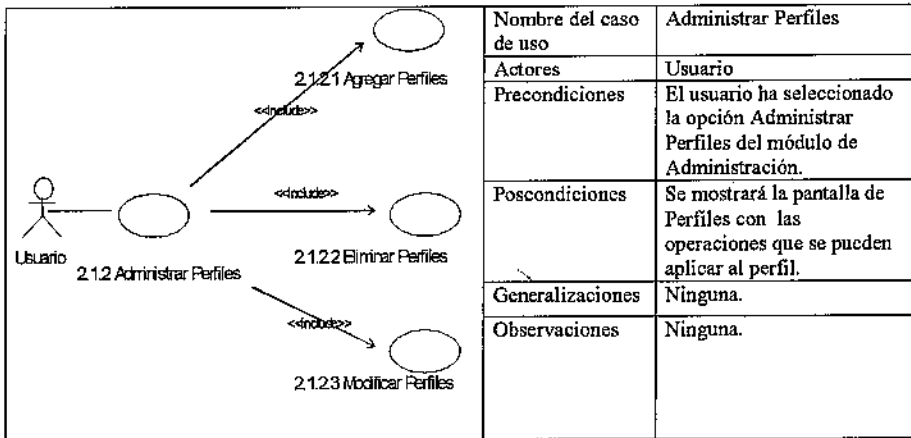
2.1.2.1 Agregar Perfiles

<<include>>

<<include>>

Usuario

2.1.2 Administrar Perfiles

2.1.2.2 Eliminar Perfiles

<<include>>

2.1.2.3 Modificar Perfiles

| Nombre del caso de uso | Administrar Perfiles |
|---|---|
| Actores | Usuario |
| Precondiciones | El usuario ha seleccionado la opción Administrar Perfiles del módulo de Administración. |
| Poscondiciones | Se mostrará la pantalla de Perfiles con las operaciones que se pueden aplicar al perfil. |
| Generalizaciones | Ninguna. |
| Observaciones | Ninguna. |